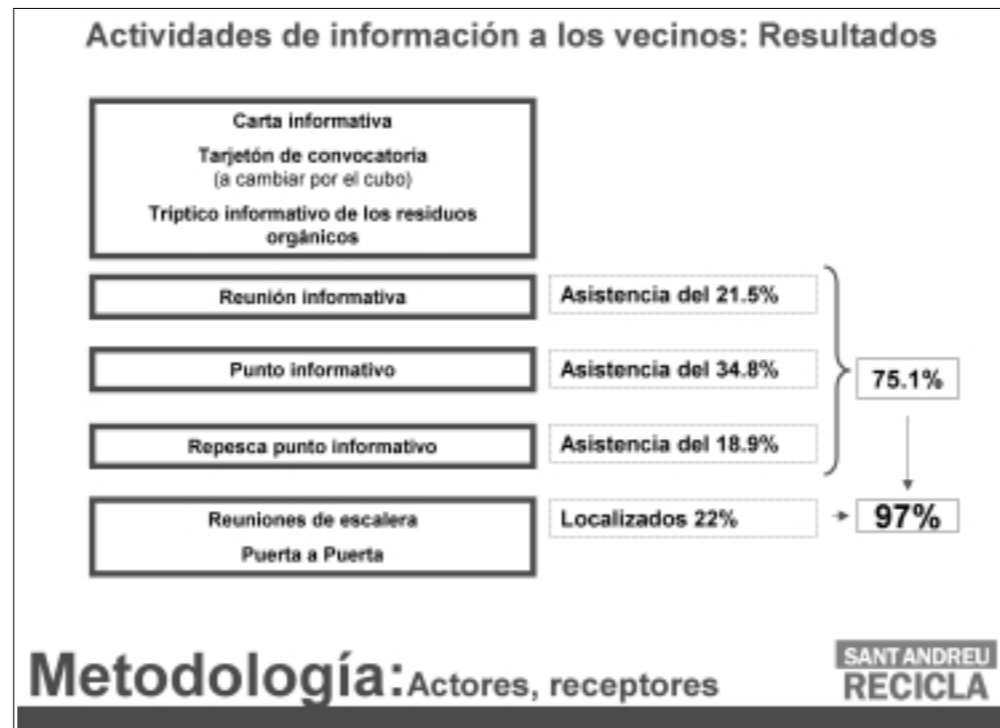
Actividades de información a los vecinos: Resultados

Carta informativa

Tarjetón de convocatoria
(a cambiar por el cubo)

Tríptico informativo de los residuos orgánicos

Reunión informativa

Asistencia del 21.5%

Punto informativo

Asistencia del 34.8%

Repesca punto informativo

Asistencia del 18.9%

75.1%

Reuniones de escalera

Puerta a Puerta

Localizados 22%

97%

Metodología: Actores, receptores

SANT ANDREU
RECICLA